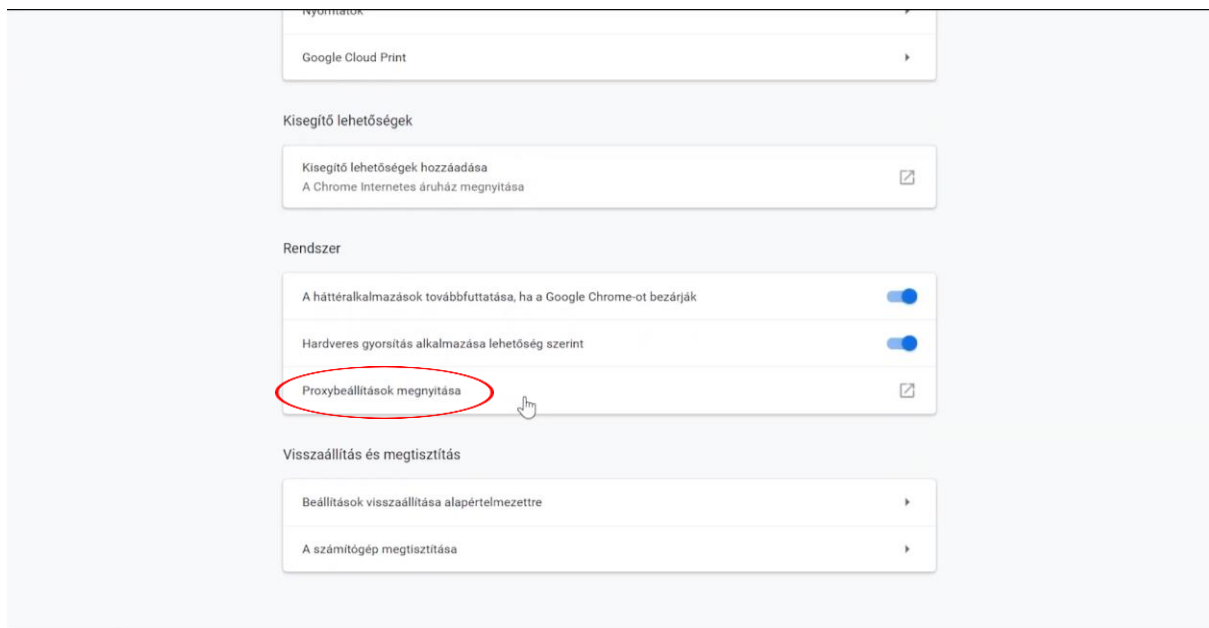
Nyomtatók

Google Cloud Print

Kisegítő lehetőségek

Kisegítő lehetőségek hozzáadása
A Chrome Internetes áruház megnyitása

Rendszer

A háttéralkalmazások továbbfuttatása, ha a Google Chrome-ot bezárják

Hardveres gyorsítás alkalmazása lehetőség szerint

Proxybeállítások megnyitása

Visszaállítás és megtisztítás

Beállítások visszaállítása alapértelmezettre

A számítógép megtisztítása